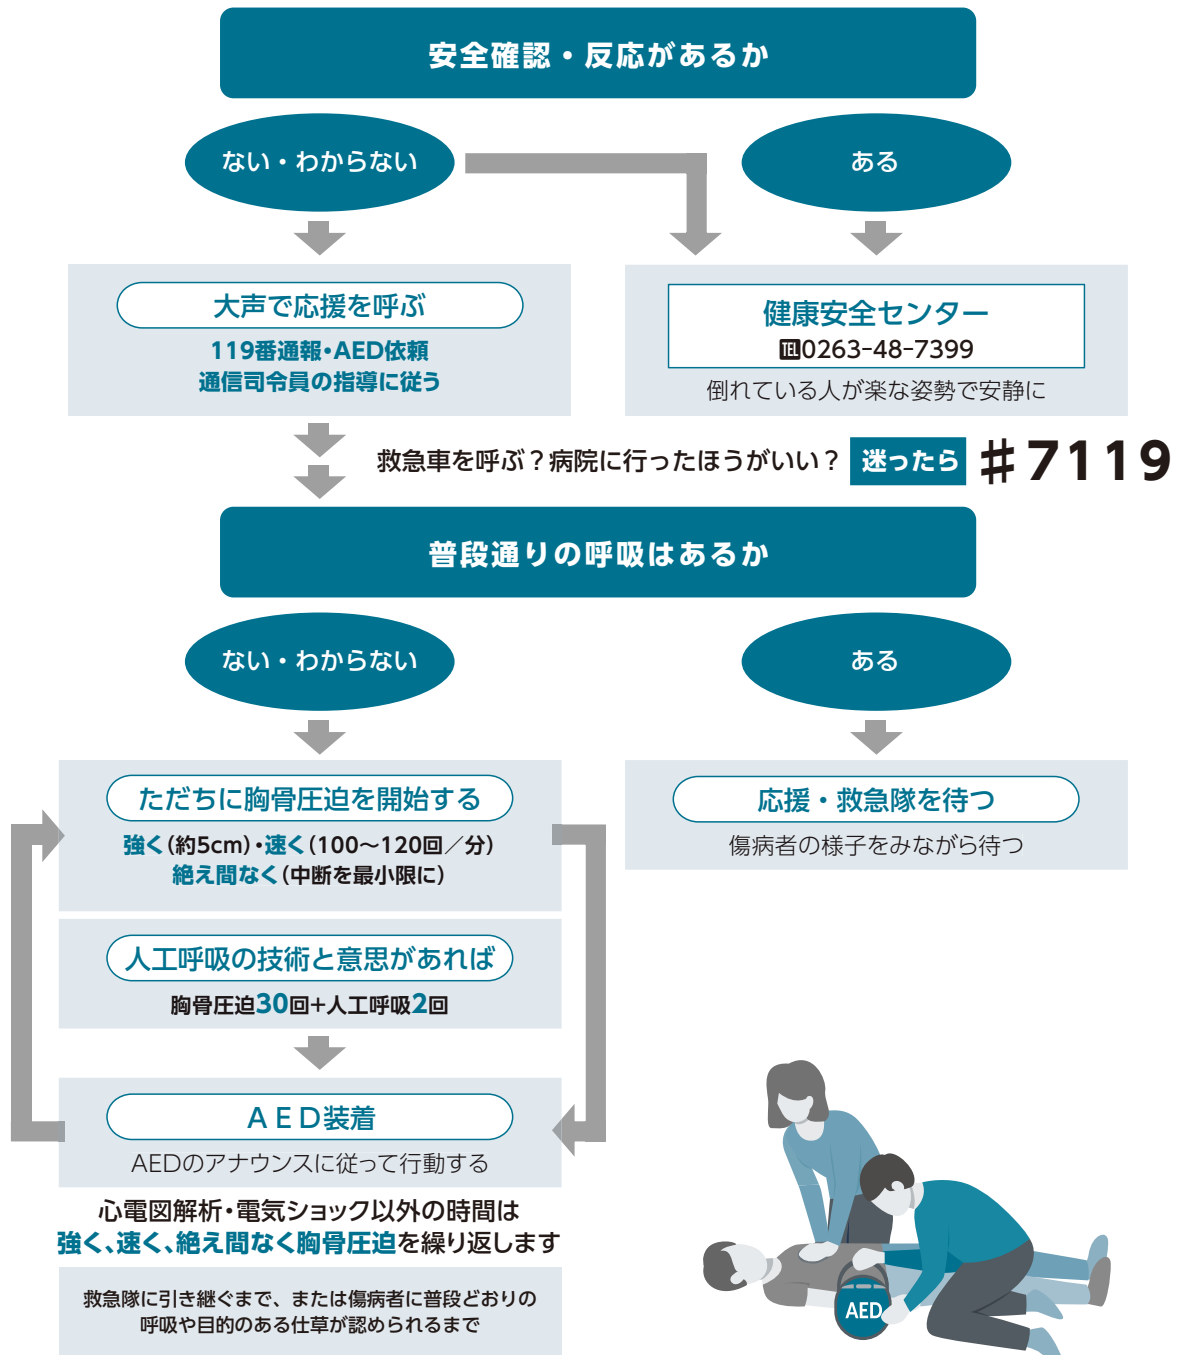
安全確認・反応があるか

ない・わからない

ある

大声で応援を呼ぶ

119番通報・AED依頼
通信司令員の指導に従う

健康安全センター
℡0263-48-7399

倒れている人が楽な姿勢で安静に

救急車を呼ぶ？病院に行ったほうがいい？ 迷ったら ＃7119

普段通りの呼吸はあるか

ない・わからない

ある

ただちに胸骨圧迫を開始する

強く（約5cm）・速く（100〜120回／分）
絶え間なく（中断を最小限に）

応援・救急隊を待つ

傷病者の様子をみながら待つ

人工呼吸の技術と意思があれば

胸骨圧迫30回+人工呼吸2回

ＡＥＤ装着

AEDのアナウンスに従って行動する

心電図解析・電気ショック以外の時間は
強く、速く、絶え間なく胸骨圧迫を繰り返します

救急隊に引き継ぐまで、または傷病者に普段どおりの
呼吸や目的のある仕草が認められるまで

AED